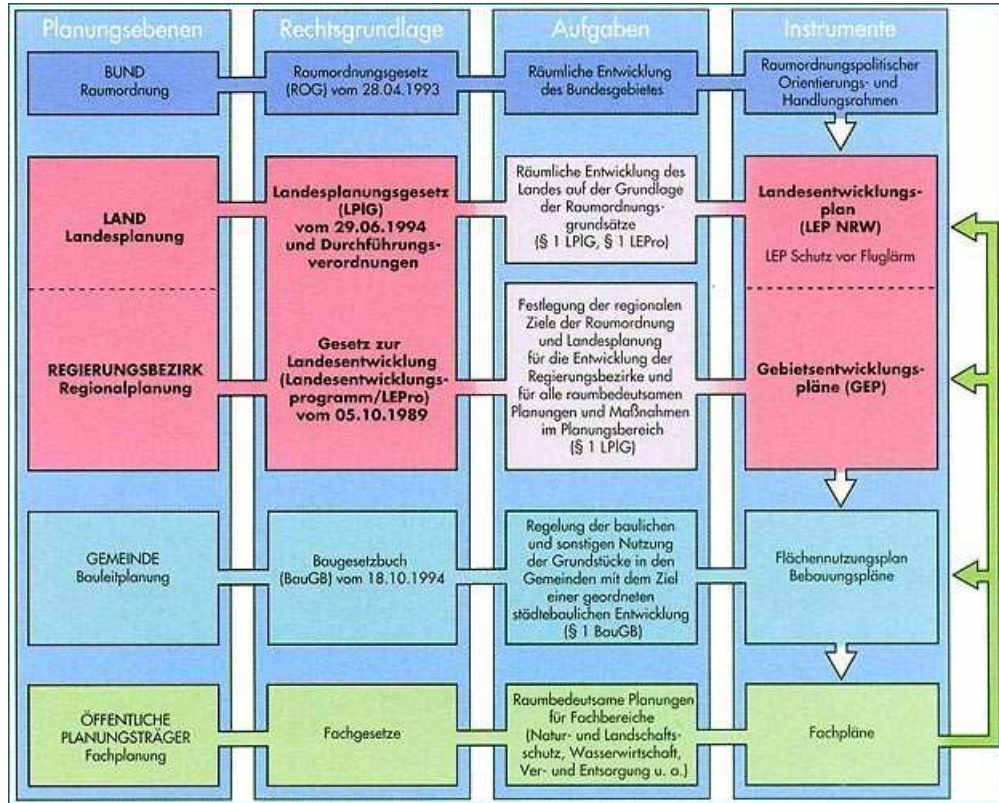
| Planungsebenen | Rechtsgrundlage | Aufgaben | Instrumente |
|---|---|---|---|
| BUND Raumordnung | Raumordnungsgesetz (ROG) vom 28.04.1993 | Räumliche Entwicklung des Bundesgebietes | Raumordnungspolitischer Orientierungs- und Handlungsrahmen |
| LAND Landesplanung | Landesplanungsgesetz (LPlG) vom 29.06.1994 und Durchführungsverordnungen | Räumliche Entwicklung des Landes auf der Grundlage der Raumordnungsgrundsätze (§ 1 LPlG, § 1 LEPro) | Landesentwicklungsplan (LEP NRW) LEP Schutz vor Fluglärm |
| REGIERUNGSBEZIRK Regionalplanung | Gesetz zur Landesentwicklung (Landesentwicklungsprogramm/LEPro) vom 05.10.1989 | Festlegung der regionalen Ziele der Raumordnung und Landesplanung für die Entwicklung der Regierungsbezirke und für alle raumbedeutsamen Planungen und Maßnahmen im Planungsbereich (§ 1 LPlG) | Gebietsentwicklungspläne (GEP) |
| GEMEINDE Bauleitplanung | Baugesetzbuch (BauGB) vom 18.10.1994 | Regelung der baulichen und sonstigen Nutzung der Grundstücke in den Gemeinden mit dem Ziel einer geordneten städtebaulichen Entwicklung (§ 1 BauGB) | Flächennutzungsplan Bebauungspläne |
| ÖFFENTLICHE PLANUNGSTRÄGER Fachplanung | Fachgesetze | Raumbedeutsame Planungen für Fachbereiche (Natur- und Landschaftsschutz, Wasserwirtschaft, Ver- und Entsorgung u. a.) | Fachpläne |